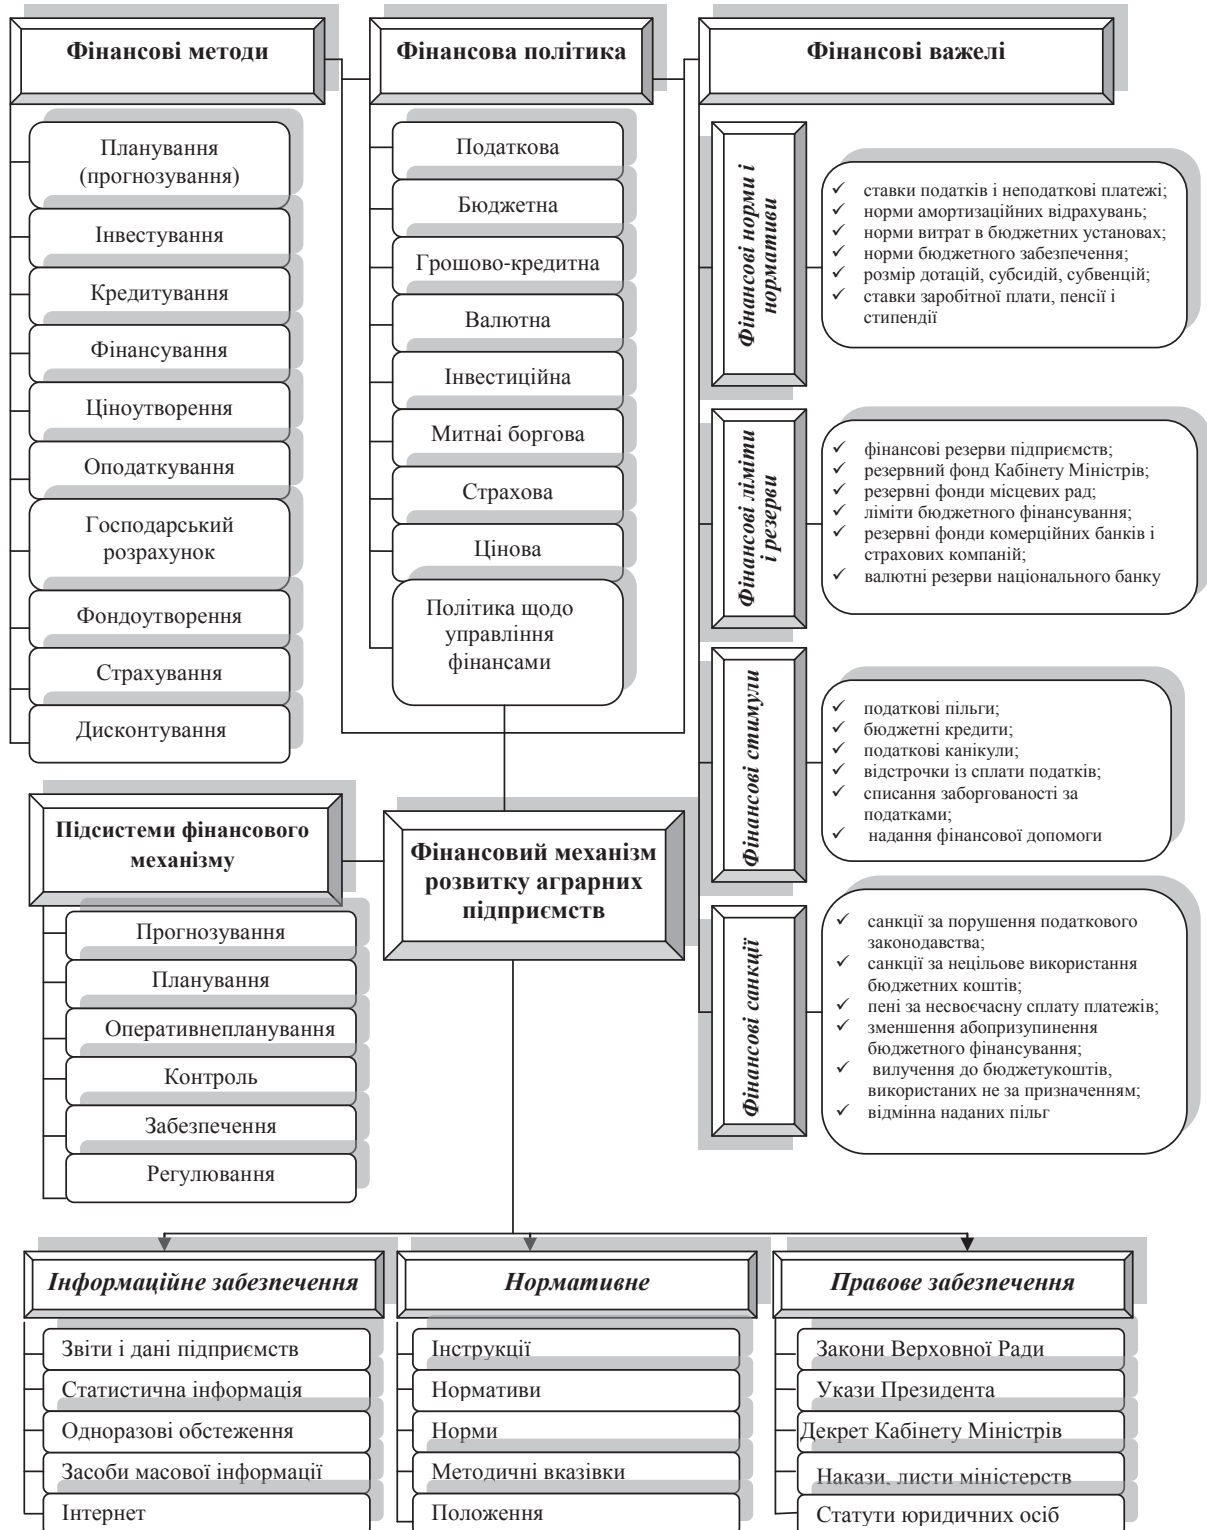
Фінансові методи

Планування (прогнозування)
Інвестування
Кредитування
Фінансування
Ціноутворення
Оподаткування
Господарський розрахунок
Фондоутворення
Страхування
Дисконтування

Фінансова політика

Податкова
Бюджетна
Грошово-кредитна
Валютна
Інвестиційна
Митнаі боргова
Страхова
Цінова
Політика щодо управління фінансами

Фінансові важелі

Фінансові норми і нормативи
✓ ставки податків і неподаткові платежі;
✓ норми амортизаційних відрахувань;
✓ норми витрат в бюджетних установах;
✓ норми бюджетного забезпечення;
✓ розмір дотацій, субсидій, субвенцій;
✓ ставки заробітної плати, пенсії і стипендії

Фінансові ліміти і резерви
✓ фінансові резерви підприємств;
✓ резервний фонд Кабінету Міністрів;
✓ резервні фонди місцевих рад;
✓ ліміти бюджетного фінансування;
✓ резервні фонди комерційних банків і страхових компаній;
✓ валютні резерви національного банку

Фінансові стимули
✓ податкові пільги;
✓ бюджетні кредити;
✓ податкові канікули;
✓ відстрочки із сплати податків;
✓ списання заборгованості за податками;
✓ надання фінансової допомоги

Фінансові санкції
✓ санкції за порушення податкового законодавства;
✓ санкції за нецільове використання бюджетних коштів;
✓ пені за несвоєчасну сплату платежів;
✓ зменшення абопризупинення бюджетного фінансування;
✓ вилучення до бюджетукоштів, використаних не за призначенням;
✓ відмінна наданих пільг

Підсистеми фінансового механізму

Прогнозування
Планування
Оперативнепланування
Контроль
Забезпечення
Регулювання

Фінансовий механізм розвитку аграрних підприємств

Інформаційне забезпечення
Звіти і дані підприємств
Статистична інформація
Одноразові обстеження
Засоби масової інформації
Інтернет

Нормативне
Інструкції
Нормативи
Норми
Методичні вказівки
Положення

Правове забезпечення
Закони Верховної Ради
Укази Президента
Декрет Кабінету Міністрів
Накази, листи міністерств
Статути юридичних осіб